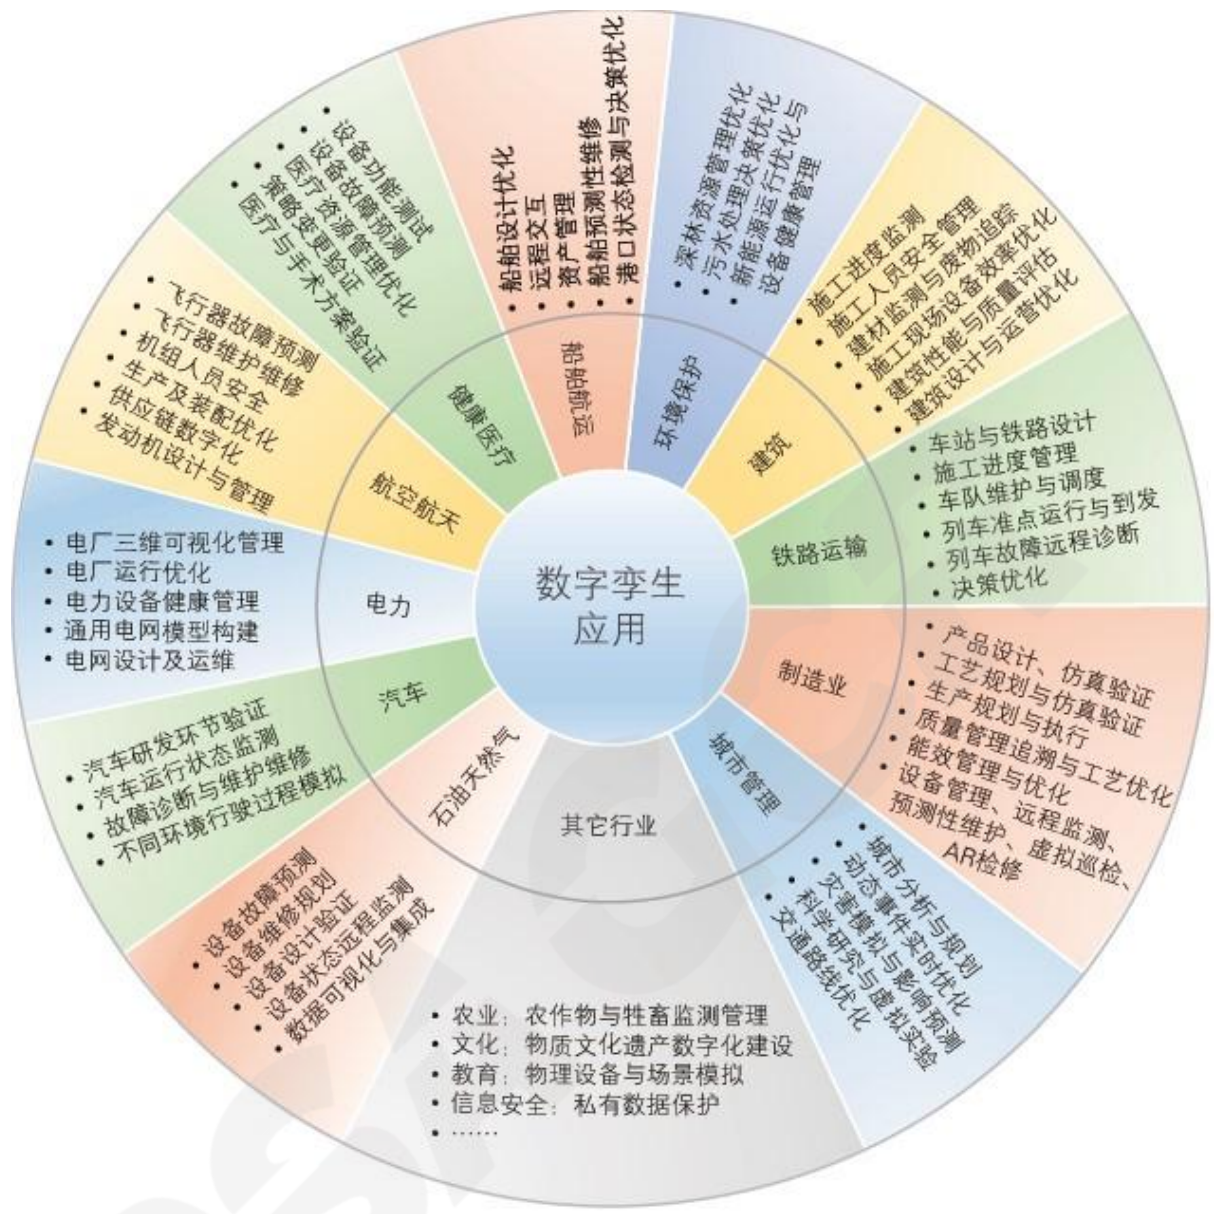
数字孪生应用

健康医疗
• 设备功能测试
• 设备故障预测
• 医疗资源管理优化
• 策略变更验证
• 医疗与手术方案验证

致海船舶
• 船舶设计优化
• 远程交互
• 资产管理
• 船舶预测性维修
• 港口状态检测与决策优化

环境保护
• 森林资源管理优化
• 污水处理决策优化
• 新能源运行优化与设备健康管理

建筑
• 施工进度监测
• 施工人员安全管理
• 建材监测与废物追踪
• 施工现场设备效率优化
• 建筑性能与质量评估
• 建筑设计与运营优化

铁路运输
• 车站与铁路设计
• 施工进度管理
• 车队维护与调度
• 列车准点运行与到发
• 列车故障远程诊断
• 决策优化

制造业
• 产品设计、仿真验证
• 工艺规划与仿真验证
• 生产规划与执行
• 质量管理追溯与工艺优化
• 能效管理与优化
• 设备管理、远程监测、预测性维护、虚拟巡检、AR检修

城市管理
• 城市分析与规划
• 动态事件实时优化
• 灾害模拟与影响预测
• 科学研究与虚拟实验
• 交通路线优化

其它行业
• 农业：农作物与牲畜监测管理
• 文化：物质文化遗产数字化建设
• 教育：物理设备与场景模拟
• 信息安全：私有数据保护
• ……

石油天然气
• 设备故障预测
• 设备维修规划
• 设备设计验证
• 设备状态远程监测
• 数据可视化与集成

汽车
• 汽车研发环节验证
• 汽车运行状态监测
• 故障诊断与维护维修
• 不同环境行驶过程模拟

电力
• 电厂三维可视化管理
• 电厂运行优化
• 电力设备健康管理
• 通用电网模型构建
• 电网设计及运维

航空航天
• 飞行器故障预测
• 飞行器维护维修
• 机组人员安全
• 生产及装配优化
• 供应链数字化
• 发动机设计与管理